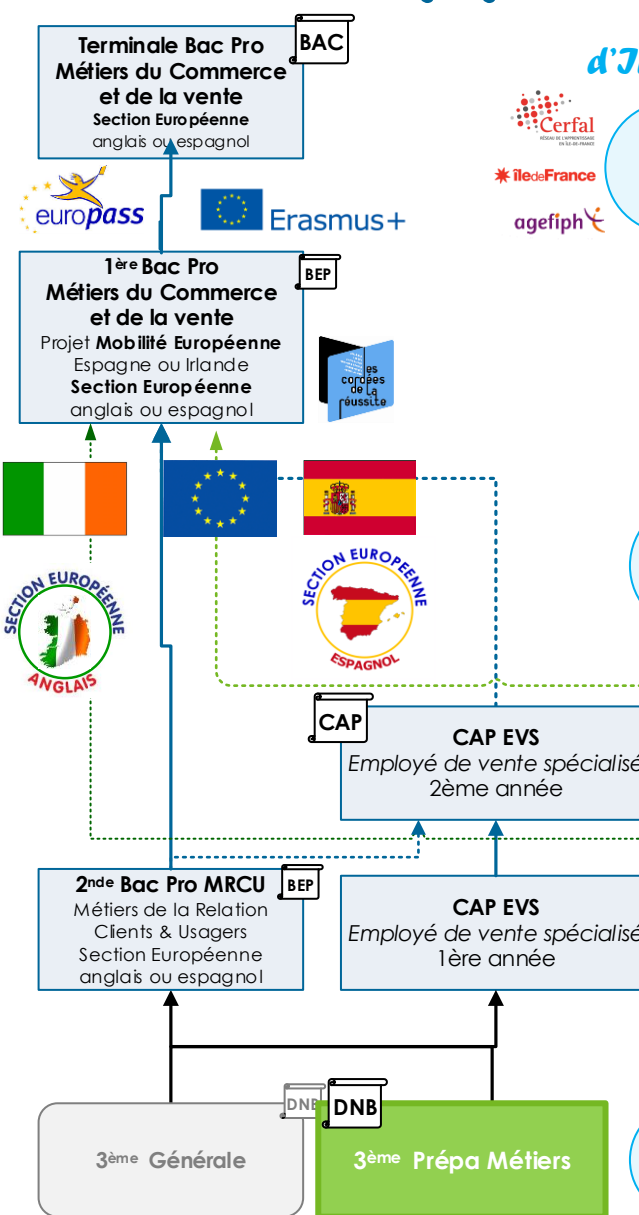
BAC

Terminale Bac Pro Métiers du Commerce et de la vente
Section Européenne
anglais ou espagnol

d'I

Cerfal

îledeFrance

agefiph

europass

Erasmus+

BEP

1ère Bac Pro Métiers du Commerce et de la vente
Projet Mobilité Européenne
Espagne ou Irlande
Section Européenne
anglais ou espagnol

les cordées de la réussite

SECTION EUROPÉENNE
ANGLAIS

SECTION EUROPEENNE
ESPAGNOL

CAP

CAP EVS
Employé de vente spécialisé
2ème année

BEP

2nde Bac Pro MRCU
Métiers de la Relation Clients & Usagers
Section Européenne
anglais ou espagnol

CAP EVS
Employé de vente spécialisé
1ère année

DNB

DNB

3ème Générale

3ème Prépa Métiers